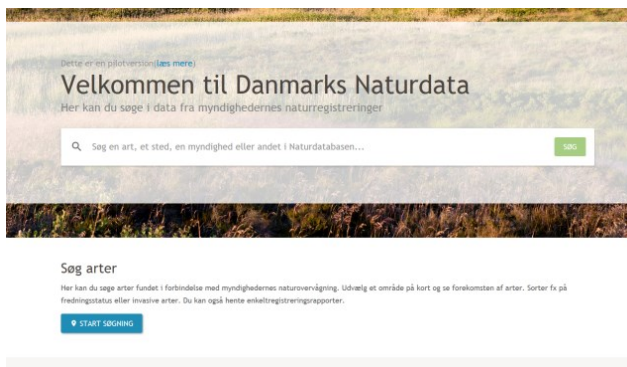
Dette er en pilotversion(læs mere)

Velkommen til Danmarks Naturdata

Her kan du søge i data fra myndighedernes naturregistreringer

Søg en art, et sted, en myndighed eller andet i Naturdatabasen...

SØG

Søg arter

Her kan du søge arter fundet i forbindelse med myndighedernes naturovervågning. Udvælg et område på kort og se forekomsten af arter. Sorter fx på fredningsstatus eller invasive arter. Du kan også hente enkeltregistreringsrapporter.

START SØGNING